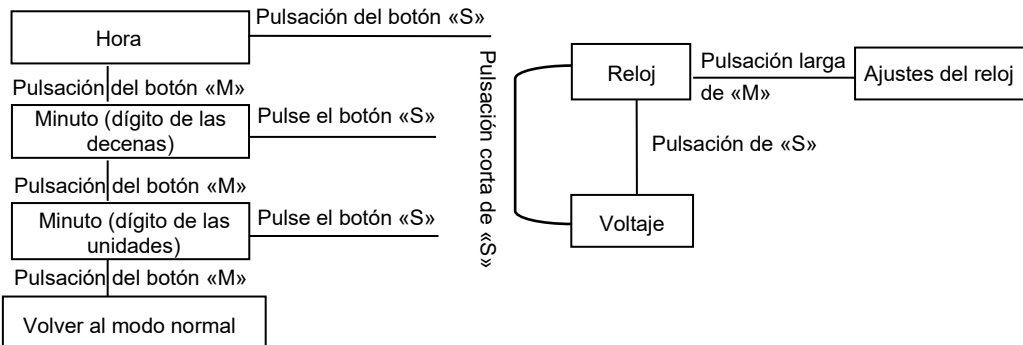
Hora

Pulsación del botón «S»

Pulsación del botón «M»

Minuto (dígito de las decenas)

Pulse el botón «S»

Pulsación del botón «M»

Minuto (dígito de las unidades)

Pulse el botón «S»

Pulsación del botón «M»

Volver al modo normal

Pulsación corta de «S»

Reloj

Pulsación larga de «M»

Ajustes del reloj

Pulsación de «S»

Voltaje